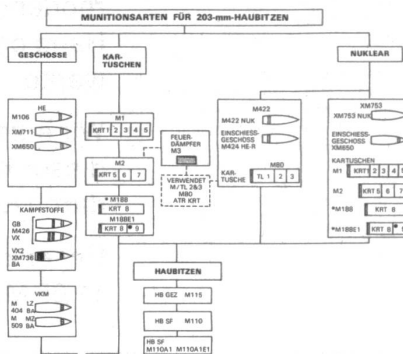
MUNITIONSARTEN FÜR 203-mm-HAUBITZEN

GESCHOSSE

HE

M106

XM711

XM650

KAMPFSTOFFE

GB
M426
VX

VX2
XM736
BA

VKM

M LZ
404 BA
M MZ
509 BA

KARTUSCHEN

M1
KRT 1 2 3 4 5

M2
KRT 5 6 7

FEUERDÄMPFER M3

VERWENDET M/TL 2&3 M80 ATR KRT

* M188
KRT 8

M188E1
KRT 8 * 9

NUKLEAR

M422
M422 NUK

EINSCHIESSGESCHOSS M424 HE-R

M80
KARTUSCHE TL 1 2 3

XM753
XM753 NUK

EINSCHIESSGESCHOSS XM650

KARTUSCHEN
M1 KRT 1 2 3 4 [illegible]

M2 KRT 5 6 7

*M188 KRT 8

*M188E1 KRT 8 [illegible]

HAUBITZEN

HB GEZ M115

HB SF M110

HB SF
M110A1 M110A1E1